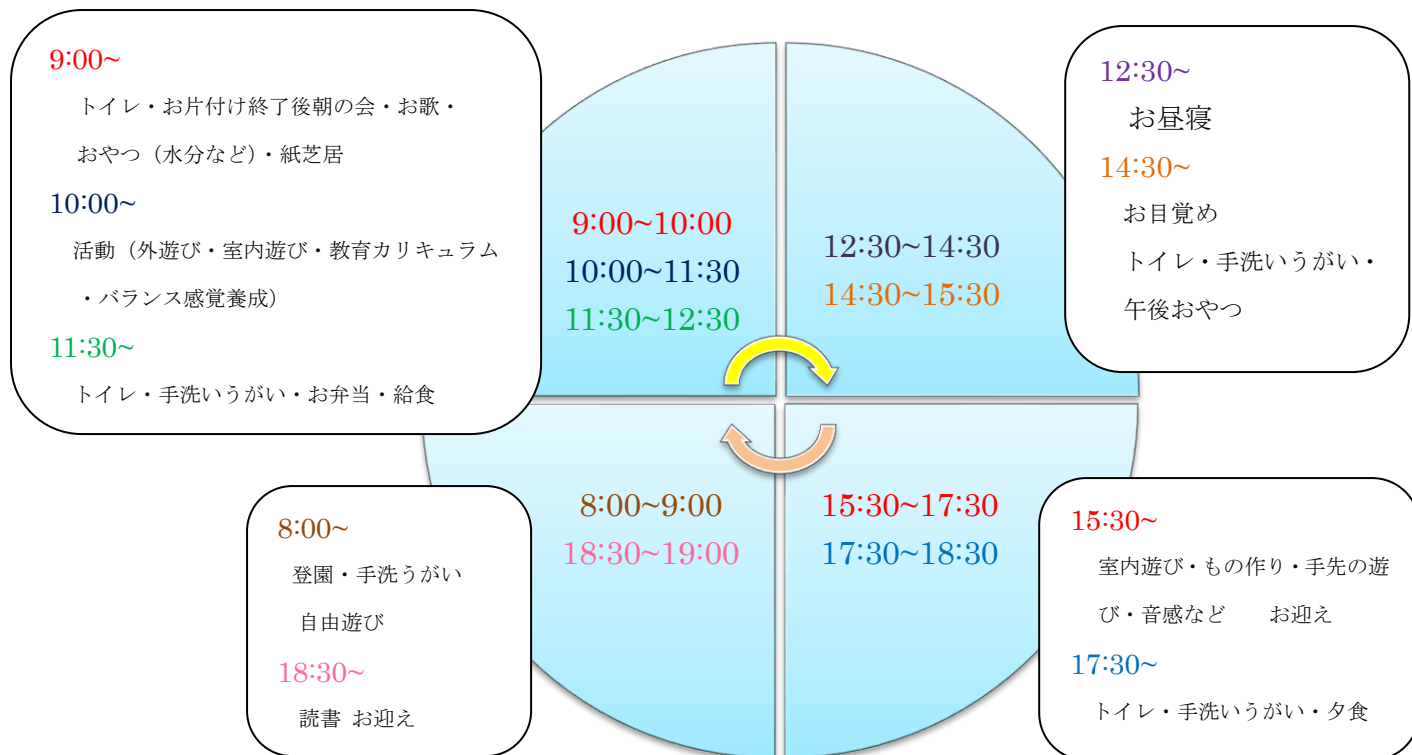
9:00~
トイレ・お片付け終了後朝の会・お歌・おやつ（水分など）・紙芝居
10:00~
活動（外遊び・室内遊び・教育カリキュラム・バランス感覚養成）
11:30~
トイレ・手洗いうがい・お弁当・給食

9:00~10:00
10:00~11:30
11:30~12:30

12:30~14:30
14:30~15:30

12:30~
お昼寝
14:30~
お目覚め
トイレ・手洗いうがい・午後おやつ

8:00~9:00
18:30~19:00

15:30~17:30
17:30~18:30

8:00~
登園・手洗うがい
自由遊び
18:30~
読書 お迎え

15:30~
室内遊び・もの作り・手先の遊び・音感など　お迎え
17:30~
トイレ・手洗いうがい・夕食